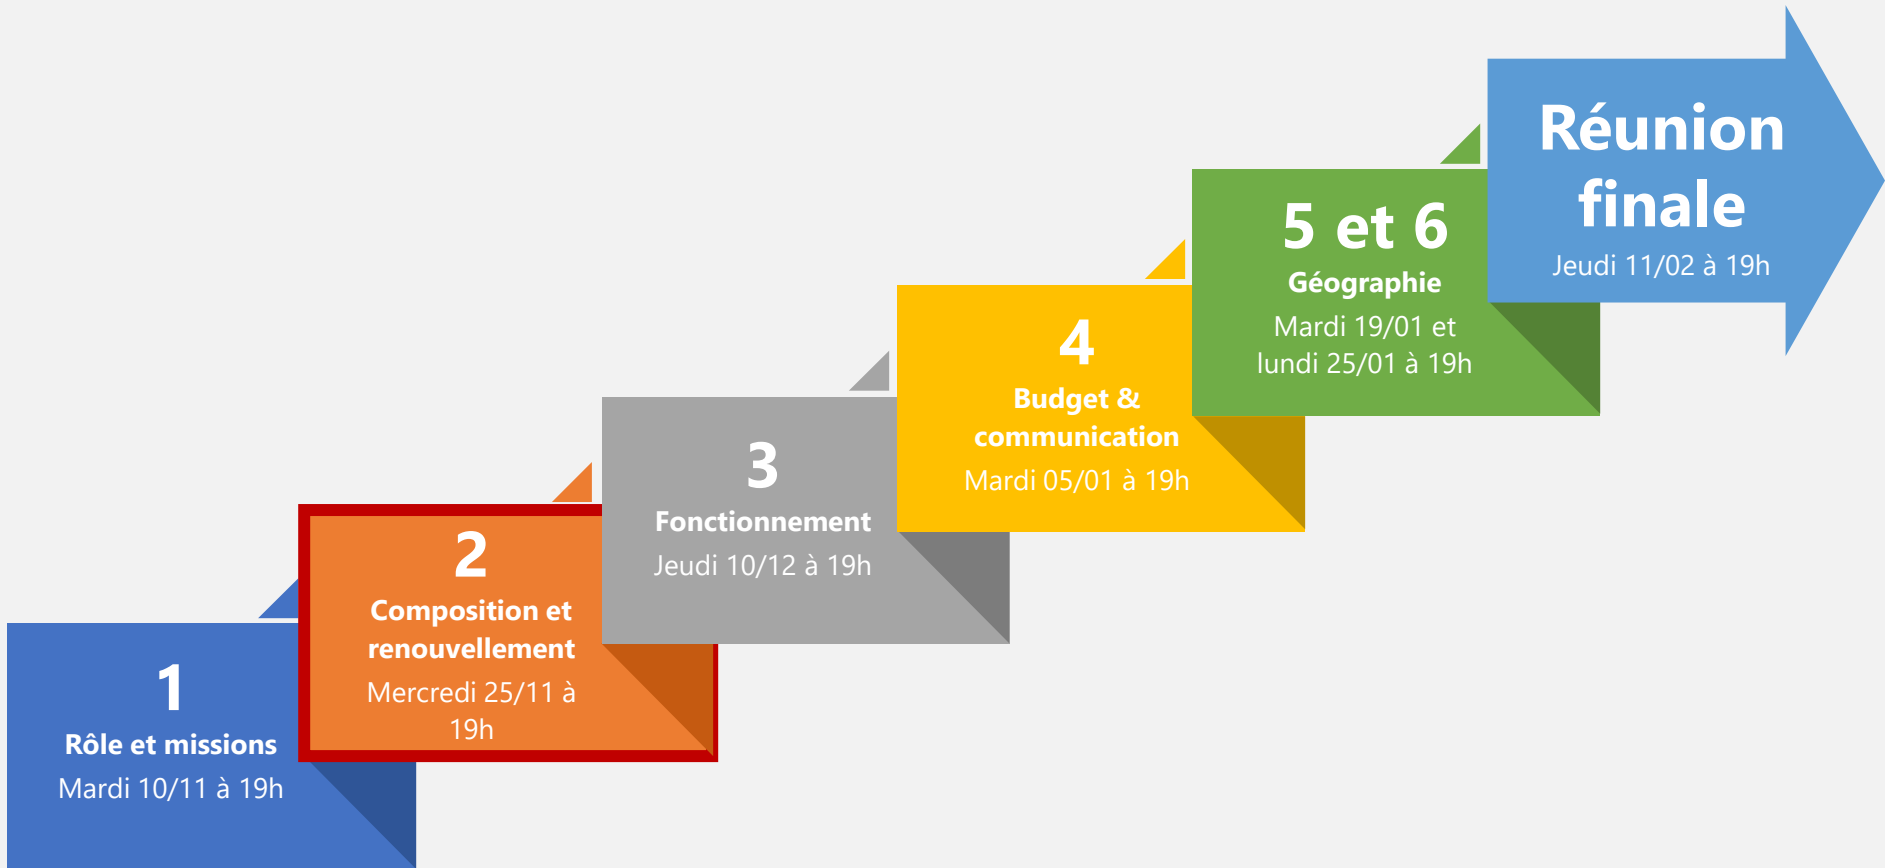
1
Rôle et missions
Mardi 10/11 à 19h

2
Composition et renouvellement
Mercredi 25/11 à 19h

3
Fonctionnement
Jeudi 10/12 à 19h

4
Budget & communication
Mardi 05/01 à 19h

5 et 6
Géographie
Mardi 19/01 et lundi 25/01 à 19h

Réunion finale
Jeudi 11/02 à 19h